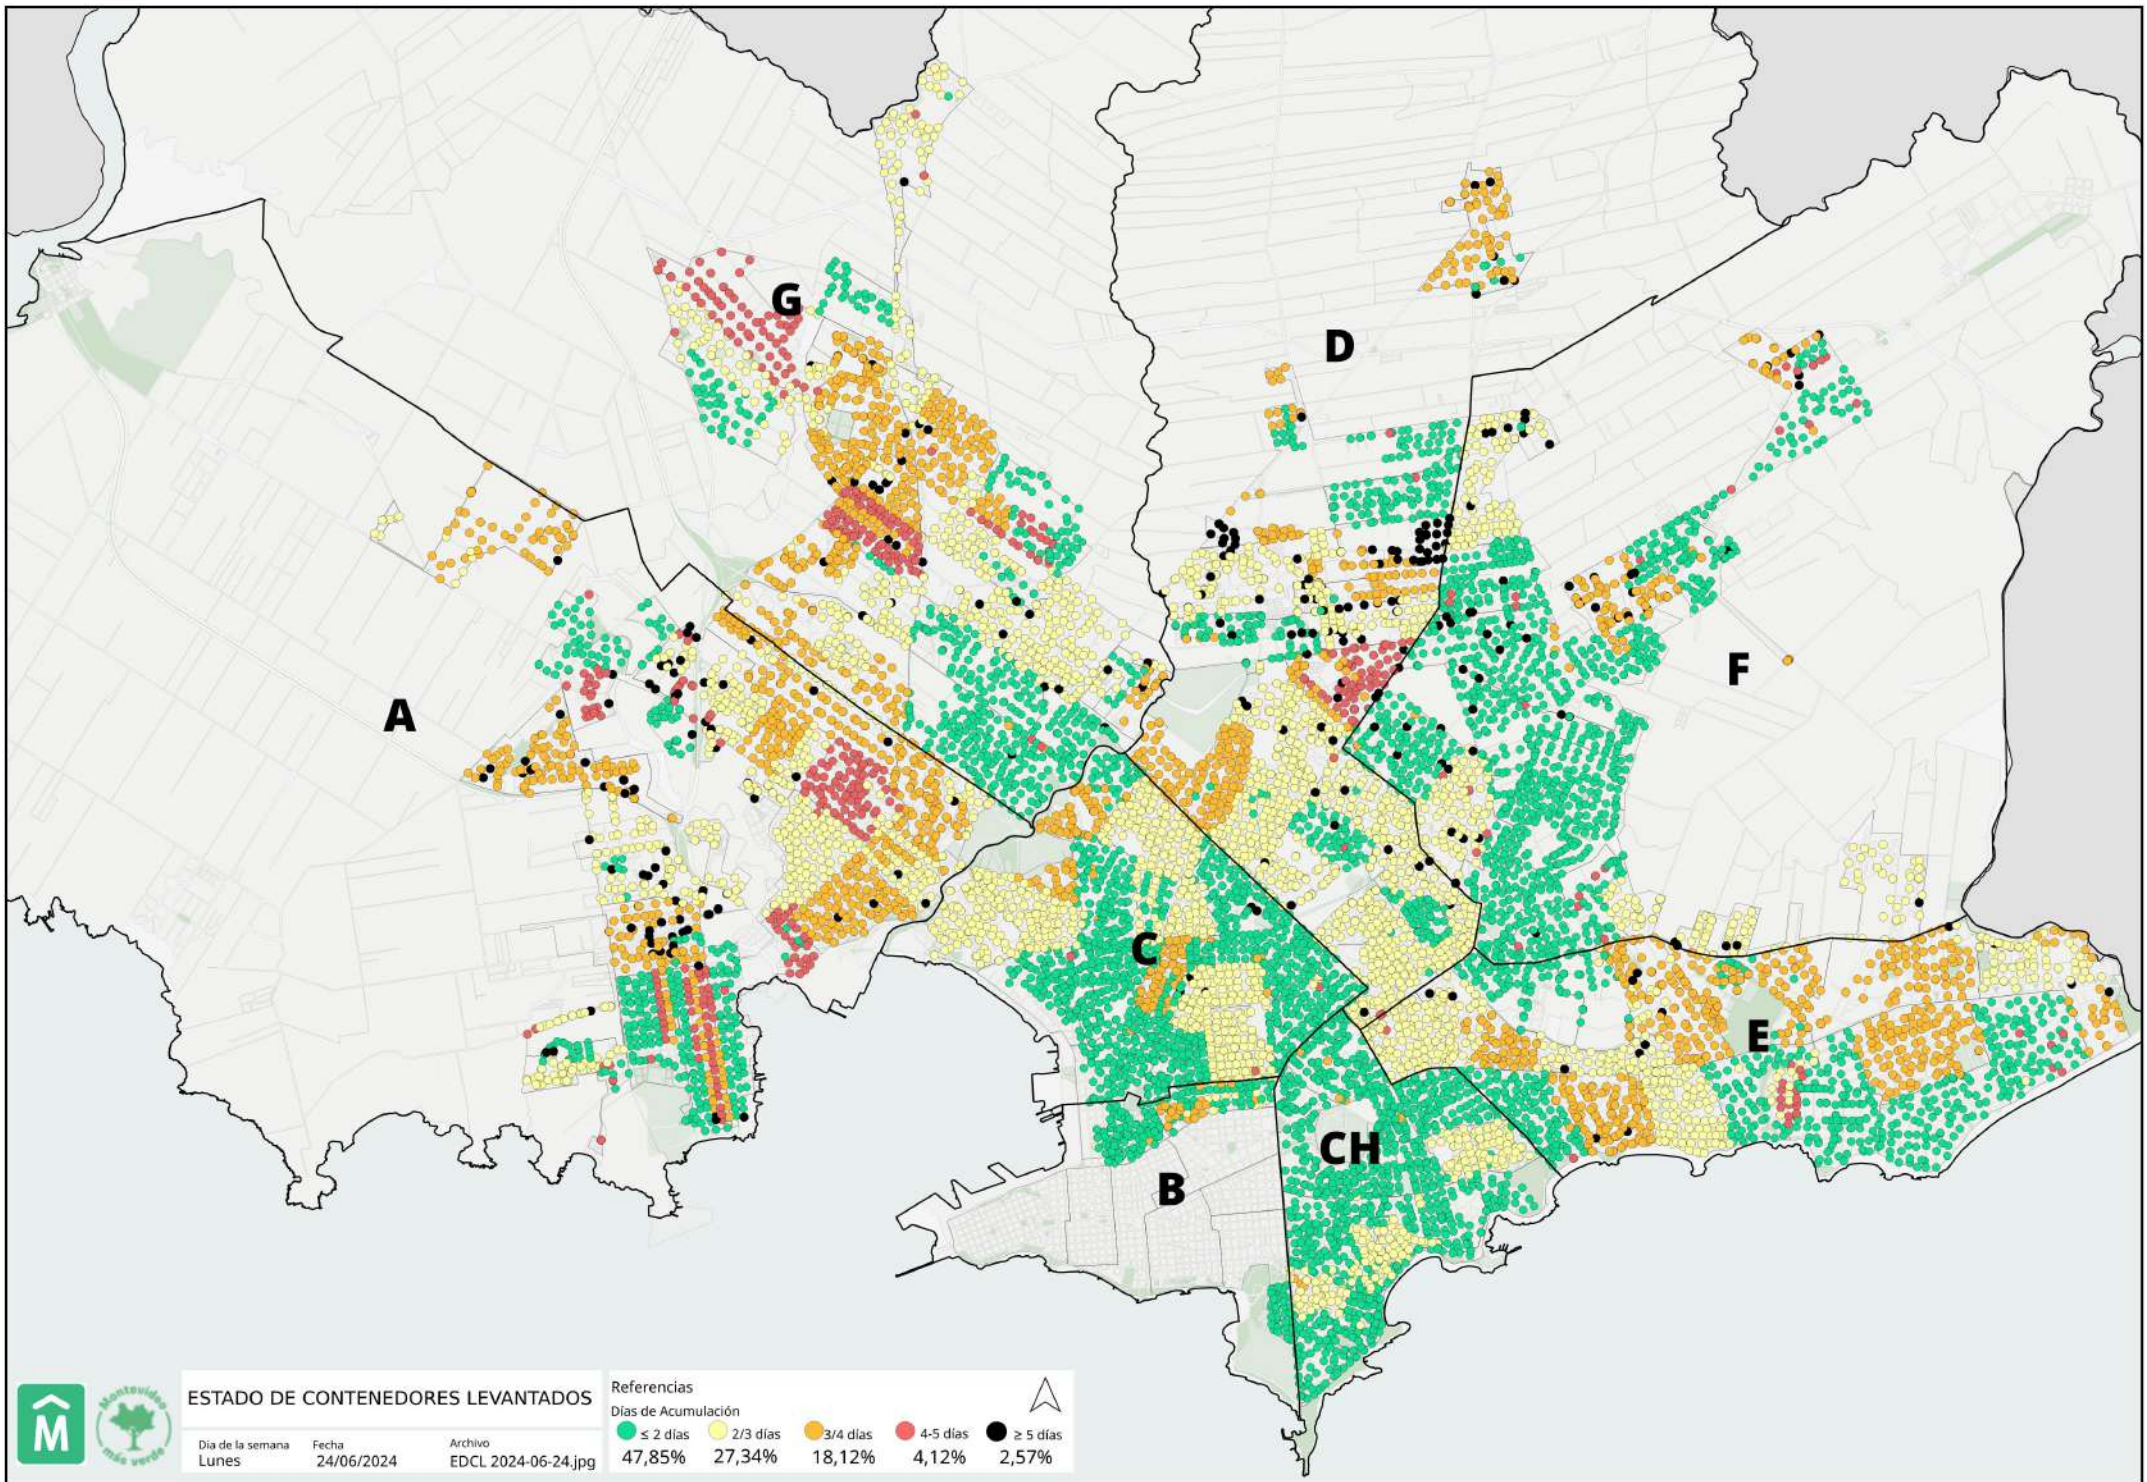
G

D

A

F

C

E

CH

B

M

Montevideo más verde

ESTADO DE CONTENEDORES LEVANTADOS

Dia de la semana
Lunes

Fecha
24/06/2024

Archivo
EDCL 2024-06-24.jpg

Referencias
Días de Acumulación

| $\leq$ 2 días | 2/3 días | 3/4 días | 4-5 días | $\geq$ 5 días |
|---|---|---|---|---|
| 47,85% | 27,34% | 18,12% | 4,12% | 2,57% |